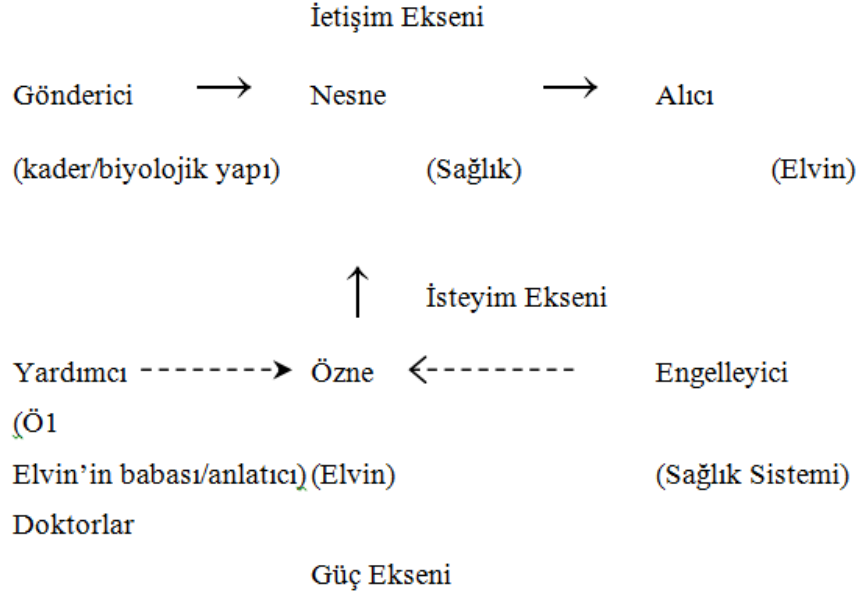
İetişim Ekseni

Gönderici → Nesne → Alıcı

(kader/biyolojik yapı) (Sağlık) (Elvin)

↑ İsteyim Ekseni

Yardımcı --------> Özne <--------- Engelleyici

(Ö1

Elvin'in babası/anlatıcı) (Elvin) (Sağlık Sistemi)

Doktorlar

Güç Ekseni